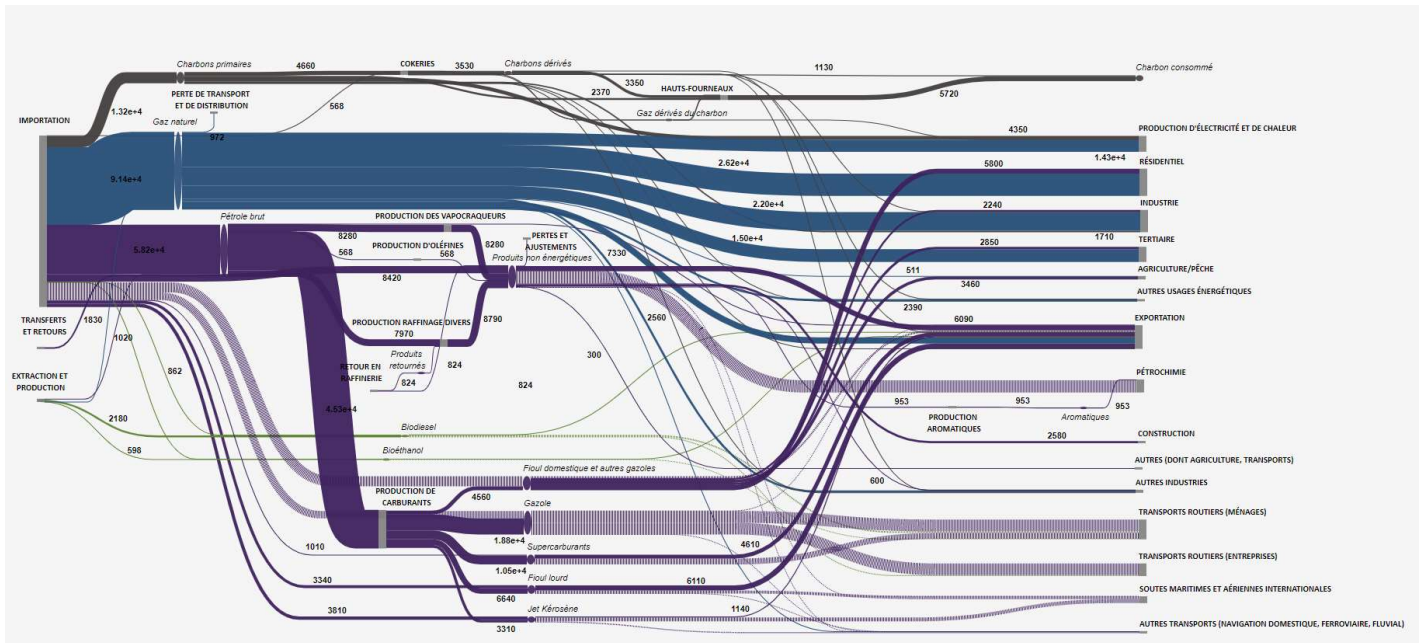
IMPORTATION

Charbons primaires
4660
COKERIES
3530
Charbons dérivés
1130
Charbon consommé
3350
HAUTS-FOURNEAUX
2370
5720
Gaz dérivés du charbon
1.32e+4
PERTE DE TRANSPORT ET DE DISTRIBUTION
568
Gaz naturel
972
4350
PRODUCTION D'ÉLECTRICITÉ ET DE CHALEUR
9.14e+4
2.62e+4
5800
1.43e+4
RÉSIDENTIEL
2.20e+4
2240
INDUSTRIE
1.50e+4
2850
1710
TERTIAIRE
Pétrole brut
PRODUCTION DES VAPOCRAQUEURS
8280
5.82e+4
PRODUCTION D'OLÉFINES
8280
PERTES ET AJUSTEMENTS
568
568
Produits non énergétiques
7330
511
AGRICULTURE/PÊCHE
8420
3460
AUTRES USAGES ÉNERGÉTIQUES
2390
TRANSFERTS ET RETOURS
1830
PRODUCTION RAFFINAGE DIVERS
8790
2560
6090
EXPORTATION
7970
1020
RETOUR EN RAFFINERIE
Produits retournés
824
824
300
824
EXTRACTION ET PRODUCTION
862
PÉTROCHIMIE
4.63e+4
953
PRODUCTION AROMATIQUES
953
Aromatiques
953
2180
Biodiesel
2580
CONSTRUCTION
598
Bioéthanol
AUTRES (DONT AGRICULTURE, TRANSPORTS)
Fioul domestique et autres gazoles
600
AUTRES INDUSTRIES
PRODUCTION DE CARBURANTS
4560
Gazole
TRANSPORTS ROUTIERS (MÉNAGES)
1.88e+4
1010
Supercarburants
4610
TRANSPORTS ROUTIERS (ENTREPRISES)
1.05e+4
3340
Fioul lourd
6110
SOUTES MARITIMES ET AÉRIENNES INTERNATIONALES
6640
3810
Jet Kérosène
1140
3310
AUTRES TRANSPORTS (NAVIGATION DOMESTIQUE, FERROVIAIRE, FLUVIAL)